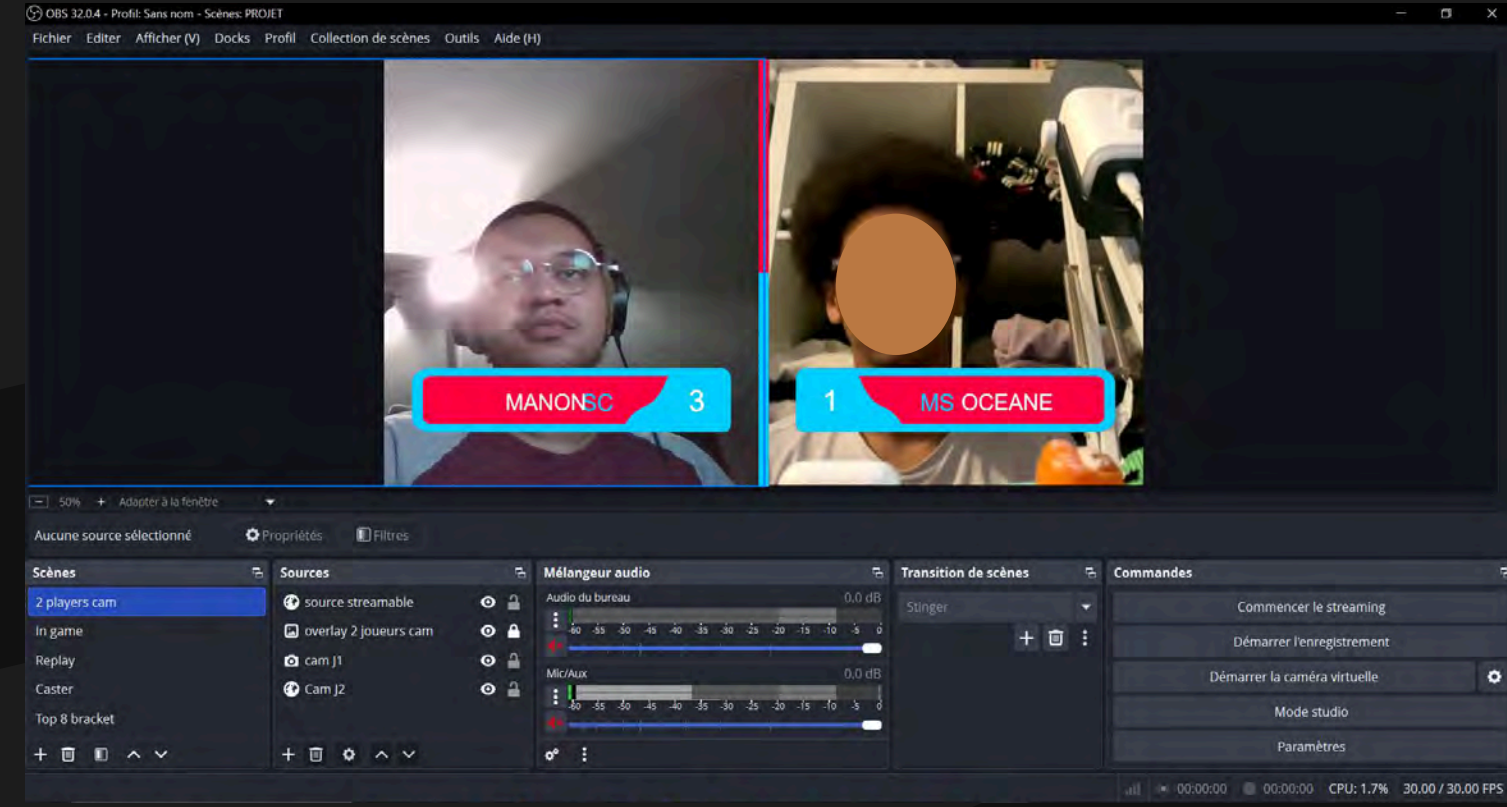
OBS 32.0.4 - Profil: Sans nom - Scènes: PROJET

Fichier Editer Afficher (V) Docks Profil Collection de scènes Outils Aide (H)

MANONSC 3

1 MS OCEANE

50% Adapter à la fenêtre

Aucune source sélectionné Propriétés Filtres

Scènes
2 players cam
In game
Replay
Caster
Top 8 bracket

Sources
source streamable
overlay 2 joueurs cam
cam J1
Cam J2

Mélangeur audio
Audio du bureau 0.0 dB
-60 -55 -50 -45 -40 -35 -30 -25 -20 -15 -10 -5 0
Mic/Aux 0.0 dB
-60 -55 -50 -45 -40 -35 -30 -25 -20 -15 -10 -5 0

Transition de scènes
Stinger

Commandes
Commencer le streaming
Démarrer l'enregistrement
Démarrer la caméra virtuelle
Mode studio
Paramètres

00:00:00 00:00:00 CPU: 1.7% 30.00 / 30.00 FPS